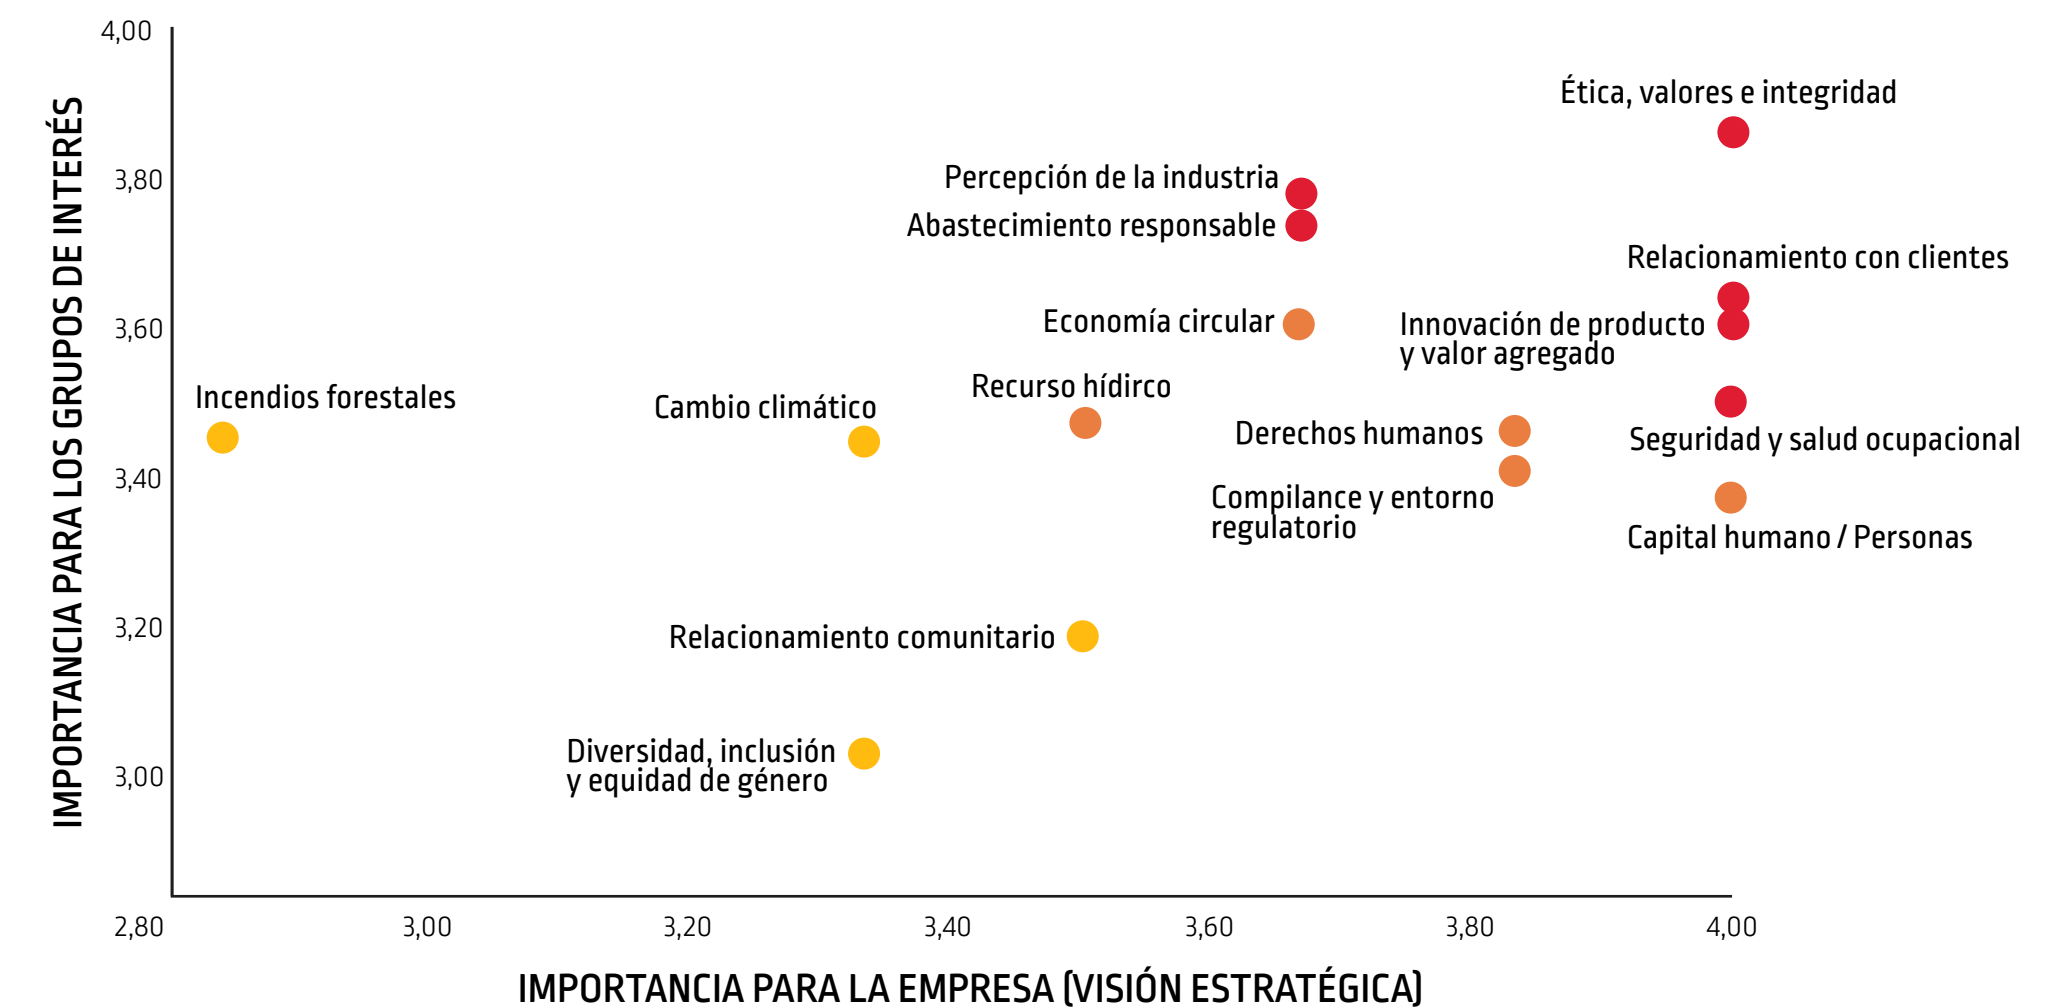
IMPORTANCIA PARA LOS GRUPOS DE INTERÉS

4,00
3,80
3,60
3,40
3,20
3,00

Ética, valores e integridad

Percepción de la industria

Abastecimiento responsable

Relacionamiento con clientes

Economía circular

Innovación de producto y valor agregado

Incendios forestales

Cambio climático

Recurso hídirco

Derechos humanos

Seguridad y salud ocupacional

Compilance y entorno regulatorio

Capital humano / Personas

Relacionamiento comunitario

Diversidad, inclusión y equidad de género

2,80
3,00
3,20
3,40
3,60
3,80
4,00

IMPORTANCIA PARA LA EMPRESA (VISIÓN ESTRATÉGICA)